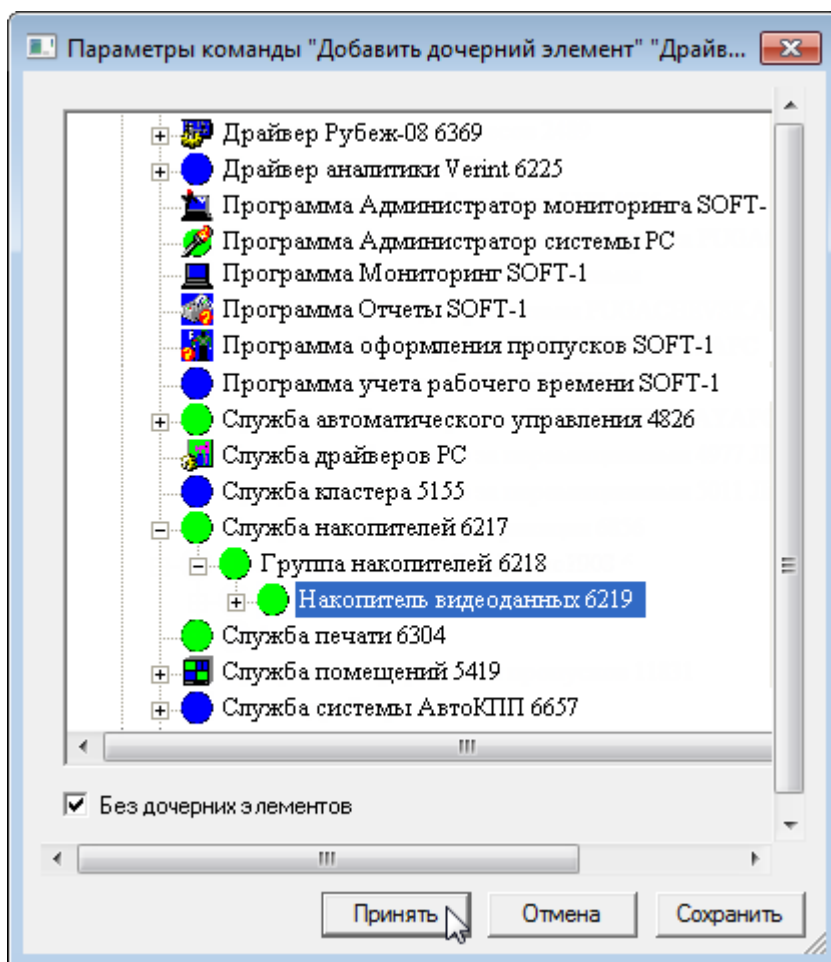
Параметры команды "Добавить дочерний элемент" "Драйв...

Драйвер Рубеж-08 6369
Драйвер аналитики Verint 6225
Программа Администратор мониторинга SOFT-
Программа Администратор системы PC
Программа Мониторинг SOFT-1
Программа Отчеты SOFT-1
Программа оформления пропусков SOFT-1
Программа учета рабочего времени SOFT-1
Служба автоматического управления 4826
Служба драйверов PC
Служба кластера 5155
Служба накопителей 6217
Группа накопителей 6218
Накопитель видеоданных 6219
Служба печати 6304
Служба помещений 5419
Служба системы АвтоКПП 6657

Без дочерних элементов

Принять
Отмена
Сохранить